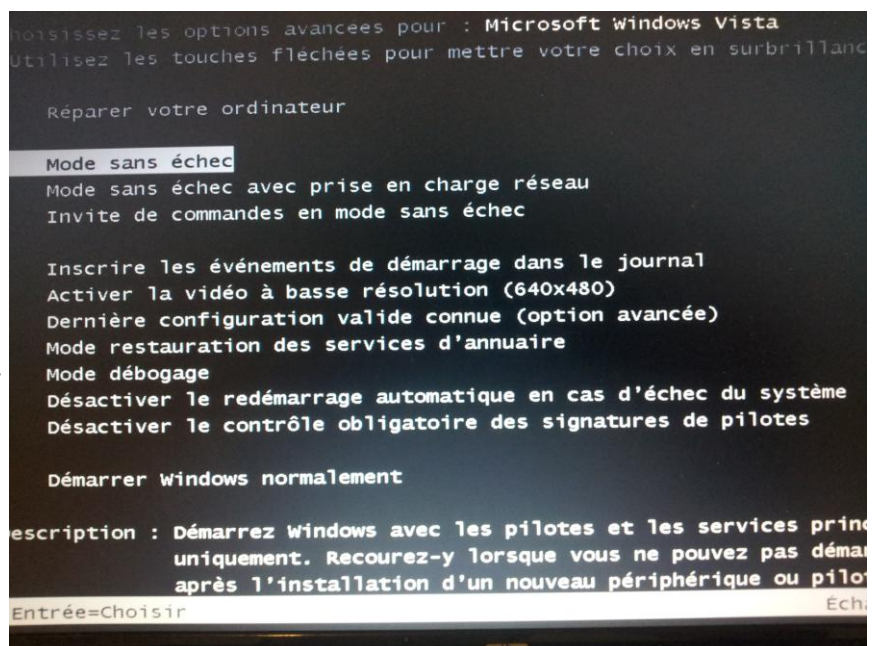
hoisissez les options avancées pour : Microsoft Windows Vista
Utilisez les touches fléchées pour mettre votre choix en surbrillanc

Réparer votre ordinateur

Mode sans échec
Mode sans échec avec prise en charge réseau
Invite de commandes en mode sans échec

Inscrire les événements de démarrage dans le journal
Activer la vidéo à basse résolution (640x480)
Dernière configuration valide connue (option avancée)
Mode restauration des services d'annuaire
Mode débogage
Désactiver le redémarrage automatique en cas d'échec du système
Désactiver le contrôle obligatoire des signatures de pilotes

Démarrer Windows normalement

escription : Démarrez Windows avec les pilotes et les services princ
uniquement. Recourez-y lorsque vous ne pouvez pas démar
après l'installation d'un nouveau périphérique ou pilot
Entrée=Choisir
Éch